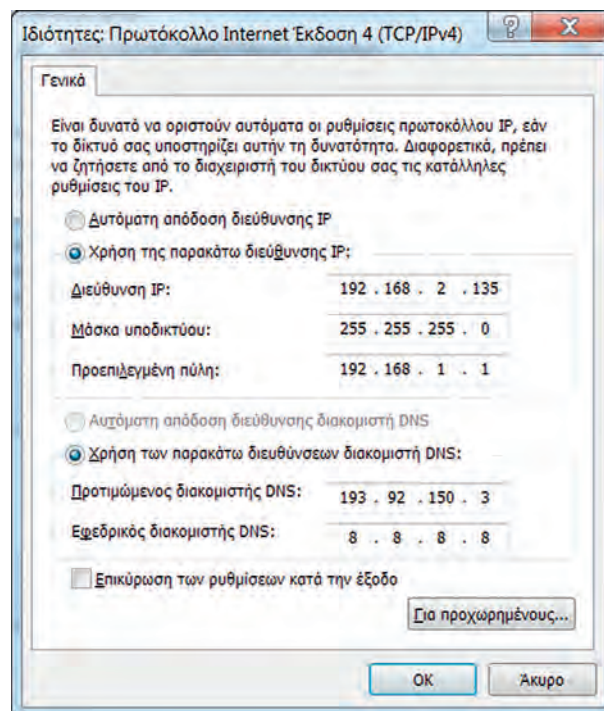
Ιδιότητες: Πρωτόκολλο Internet Έκδοση 4 (TCP/IPv4)

?

X

Γενικά

Είναι δυνατό να οριστούν αυτόματα οι ρυθμίσεις πρωτοκόλλου IP, εάν το δίκτυό σας υποστηρίζει αυτήν τη δυνατότητα. Διαφορετικά, πρέπει να ζητήσετε από το διαχειριστή του δικτύου σας τις κατάλληλες ρυθμίσεις του IP.

Αυτόματη απόδοση διεύθυνσης IP

Χρήση της παρακάτω διεύθυνσης IP:

| | |
|---|---|
| Διεύθυνση IP: | 192 . 168 . 2 . 135 |
| Μάσκα υποδικτύου: | 255 . 255 . 255 . 0 |
| Προεπιλεγμένη πύλη: | 192 . 168 . 1 . 1 |

Αυτόματη απόδοση διεύθυνσης διακομιστή DNS

Χρήση των παρακάτω διευθύνσεων διακομιστή DNS:

| | |
|---|---|
| Προτιμώμενος διακομιστής DNS: | 193 . 92 . 150 . 3 |
| Εφεδρικός διακομιστής DNS: | 8 . 8 . 8 . 8 |

Επικύρωση των ρυθμίσεων κατά την έξοδο

Για προχωρημένους...

OK

Άκυρο